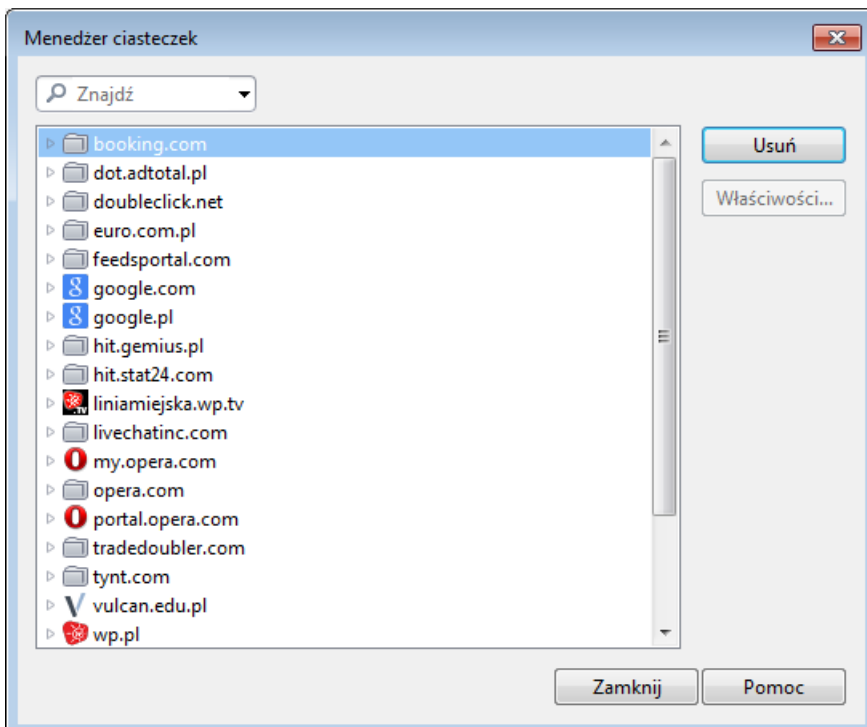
Menedżer ciasteczek

Znajdź

booking.com
dot.adtotal.pl
doubleclick.net
euro.com.pl
feedsportal.com
google.com
google.pl
hit.gemius.pl
hit.stat24.com
liniamiejska.wp.tv
livechatinc.com
my.opera.com
opera.com
portal.opera.com
tradedoubler.com
tynt.com
vulcan.edu.pl
wp.pl

Usuń
Właściwości...

Zamknij
Pomoc